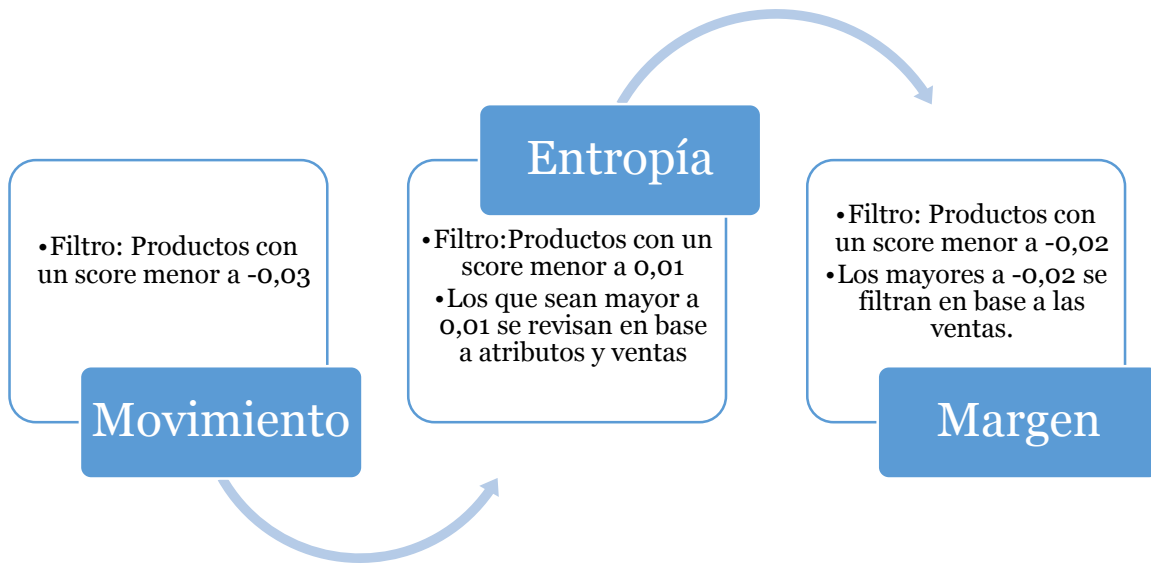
•Filtro: Productos con un score menor a -0,03

Movimiento

Entropía

•Filtro:Productos con un score menor a 0,01
•Los que sean mayor a 0,01 se revisan en base a atributos y ventas

•Filtro: Productos con un score menor a -0,02
•Los mayores a -0,02 se filtran en base a las ventas.

Margen